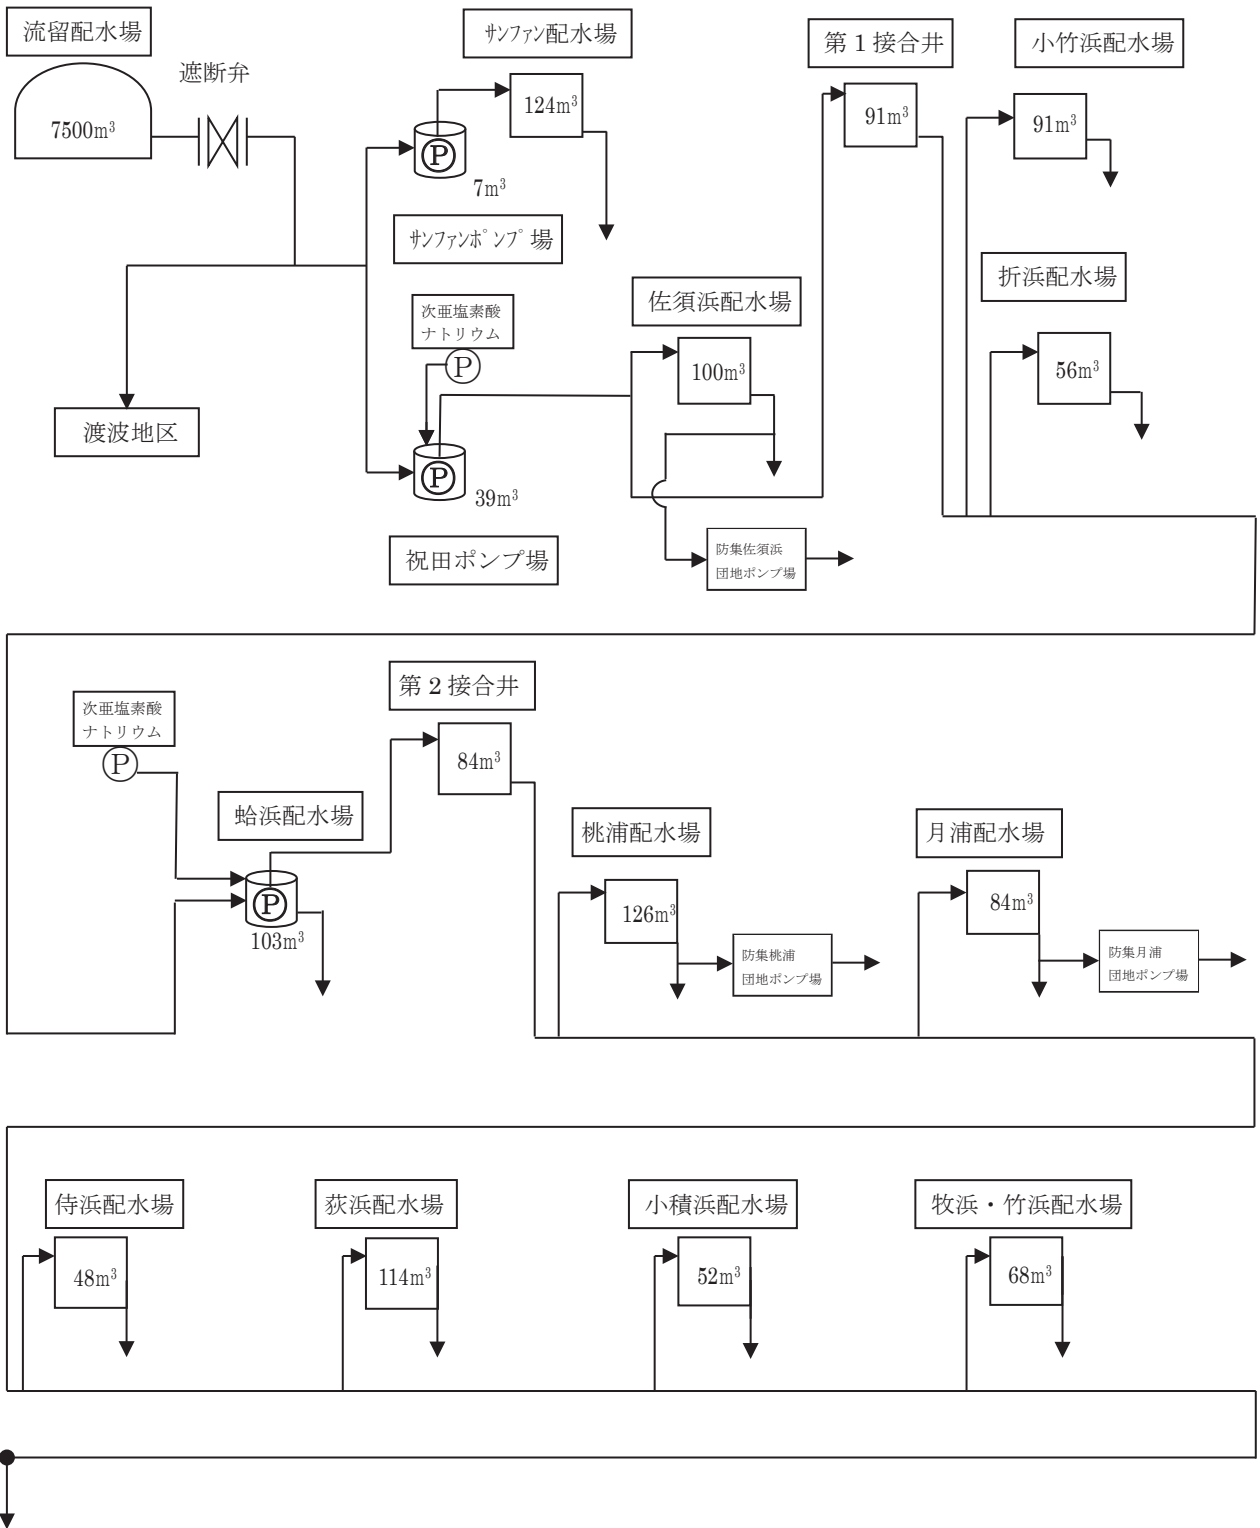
流留配水場

遮断弁

7500m$^3$

ｻﾝﾌｧﾝ配水場

124m$^3$

P

7m$^3$

ｻﾝﾌｧﾝﾎﾟﾝﾌﾟ場

第１接合井

91m$^3$

小竹浜配水場

91m$^3$

折浜配水場

56m$^3$

佐須浜配水場

次亜塩素酸ナトリウム

P

100m$^3$

渡波地区

P

39m$^3$

祝田ポンプ場

防集佐須浜団地ポンプ場

第２接合井

次亜塩素酸ナトリウム

P

84m$^3$

蛤浜配水場

P

103m$^3$

桃浦配水場

126m$^3$

防集桃浦団地ポンプ場

月浦配水場

84m$^3$

防集月浦団地ポンプ場

侍浜配水場

48m$^3$

荻浜配水場

114m$^3$

小積浜配水場

52m$^3$

牧浜・竹浜配水場

68m$^3$